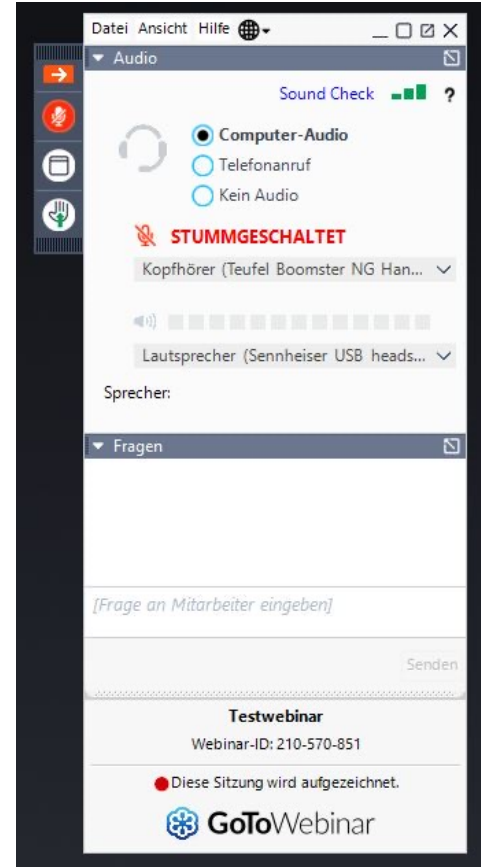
Datei Ansicht Hilfe

Audio

Sound Check ?

Computer-Audio
Telefonanruf
Kein Audio

STUMMGESCHALTET

Kopfhörer (Teufel Boomster NG Han...

Lautsprecher (Sennheiser USB heads...

Sprecher:

Fragen

[Frage an Mitarbeiter eingeben]

Senden

Testwebinar

Webinar-ID: 210-570-851

Diese Sitzung wird aufgezeichnet.

GoToWebinar